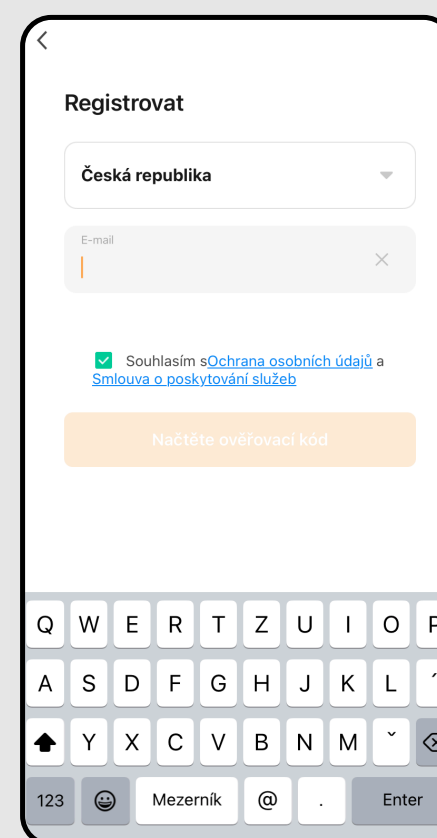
Registrovat

Česká republika

E-mail

Souhlasím sOchrana osobních údajů a Smlouva o poskytování služeb

Načtěte ověřovací kód

Q W E R T Z U I O P
A S D F G H J K L ´
Y X C V B N M ˇ
123 Mezerník @ . Enter